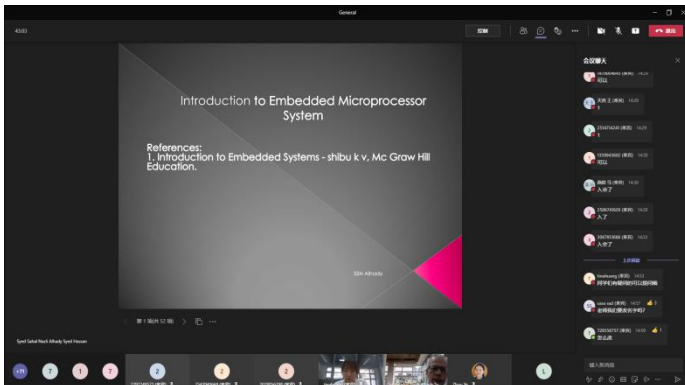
General

45:03

控制

离开

会议聊天

可以

天线 王 (来宾) 14:29

1

2356714241 (来宾) 14:29

1

1339843600 (来宾) 14:30

可以

陈 (来宾) 14:30

入会了

2598793929 (来宾) 14:30

入了

5007953088 (来宾) 14:32

入会了

上次阅读

hsshuang (来宾) 14:53

同学们有疑问的可以随时问

wave sad (来宾) 14:57

老师我们要买书学吗?

1080587767 (来宾) 14:58

怎么买

Introduction to Embedded Microprocessor System

References:
1. Introduction to Embedded Systems - shibu k v, Mc Graw Hill Education.

SSN Alhady

第 1 张(共 52 张)

Syed Sahal Nazli Alhady Syed Hassan

+11

7

1

7

2

2

2

1

输入新消息